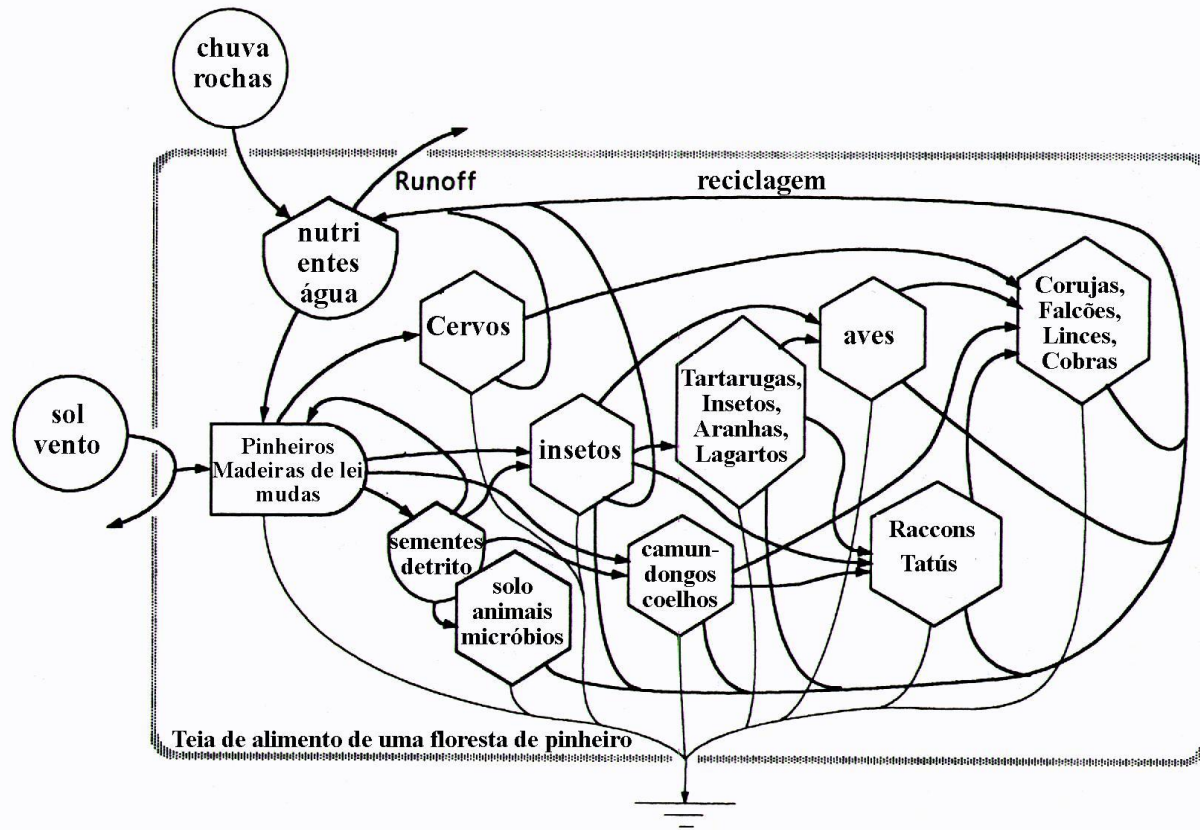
chuva
rochas

Runoff

reciclagem

nutri
entes
água

Cervos

aves

Corujas,
Falcões,
Linces,
Cobras

sol
vento

Pinheiros
Madeiras de lei
mudas

insetos

Tartarugas,
Insetos,
Aranhas,
Lagartos

sementes
detrito

solo
animais
micróbios

camun-
dongos
coelhos

Raccons
Tatús

Teia de alimento de uma floresta de pinheiro